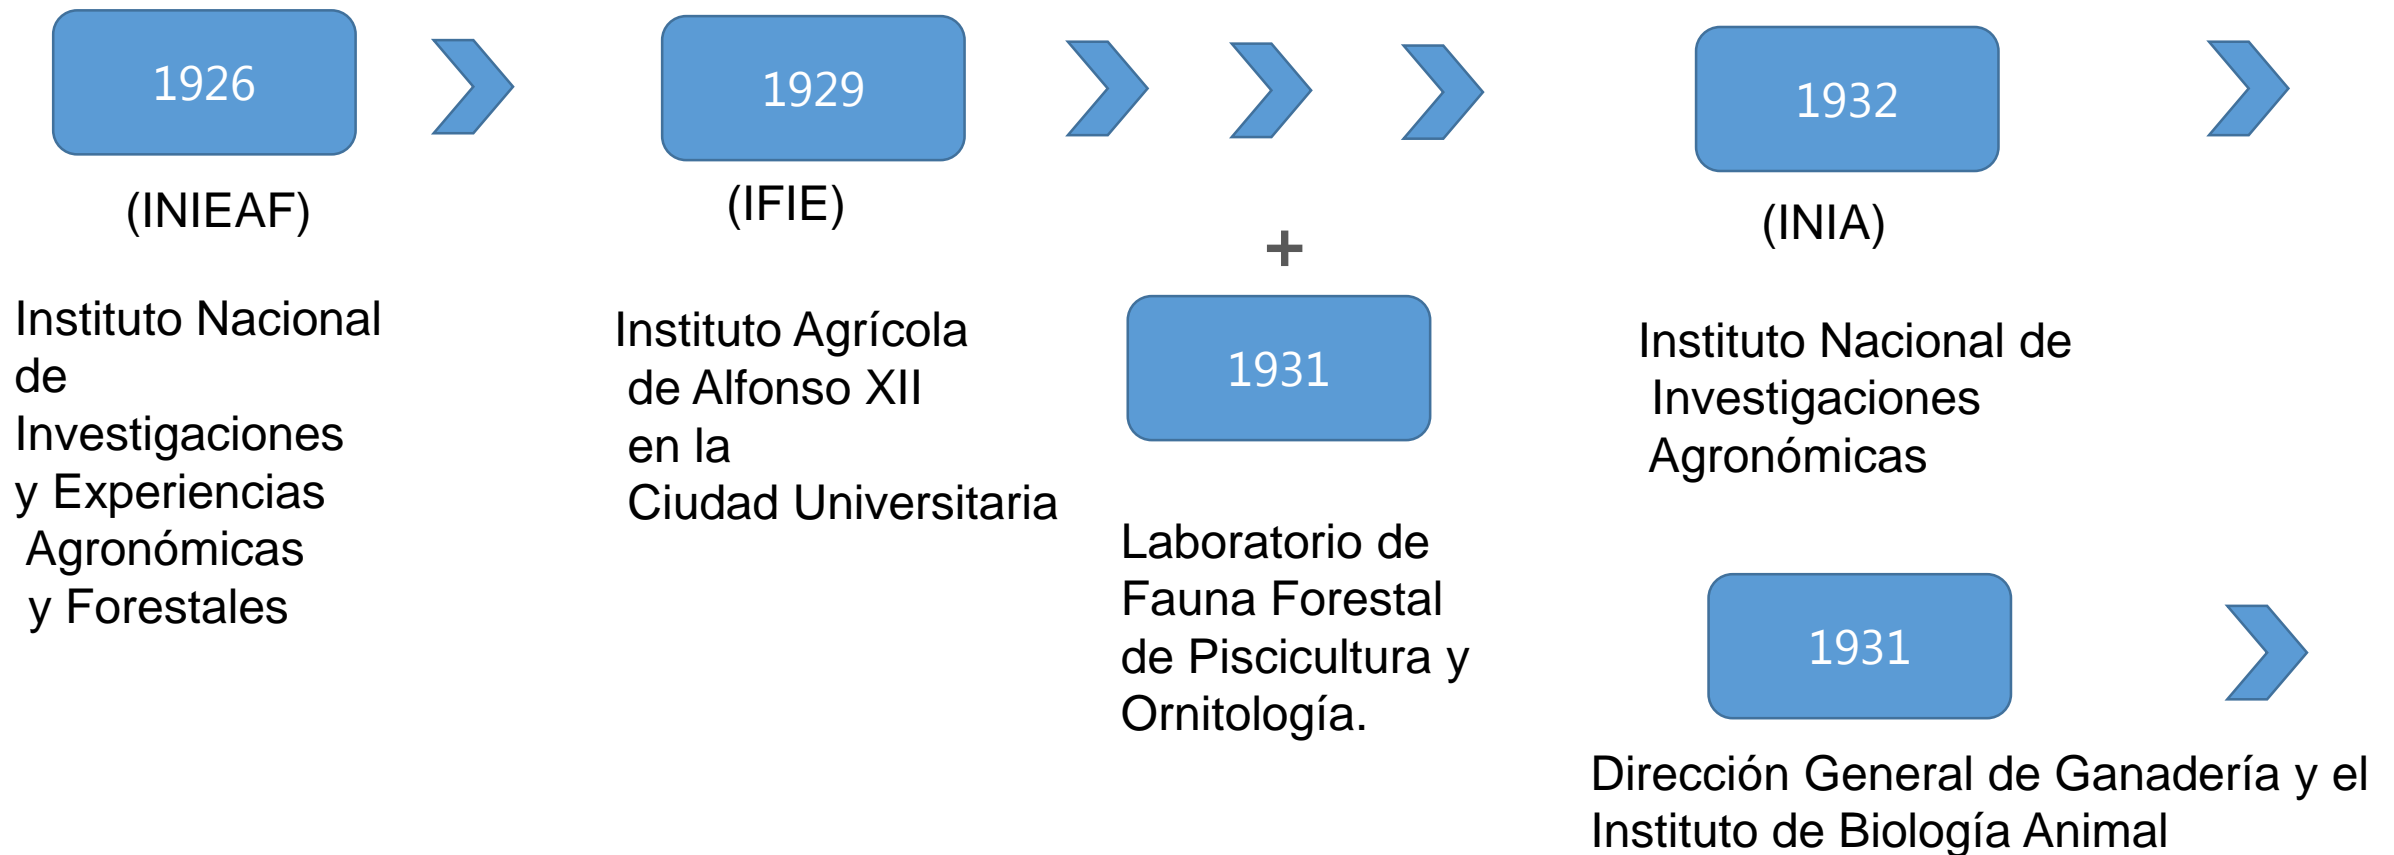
1926

(INIEAF)

Instituto Nacional de Investigaciones y Experiencias Agronómicas y Forestales

1929

(IFIE)

Instituto Agrícola de Alfonso XII en la Ciudad Universitaria

+

1931

Laboratorio de Fauna Forestal de Piscicultura y Ornitología.

1932

(INIA)

Instituto Nacional de Investigaciones Agronómicas

1931

Dirección General de Ganadería y el Instituto de Biología Animal